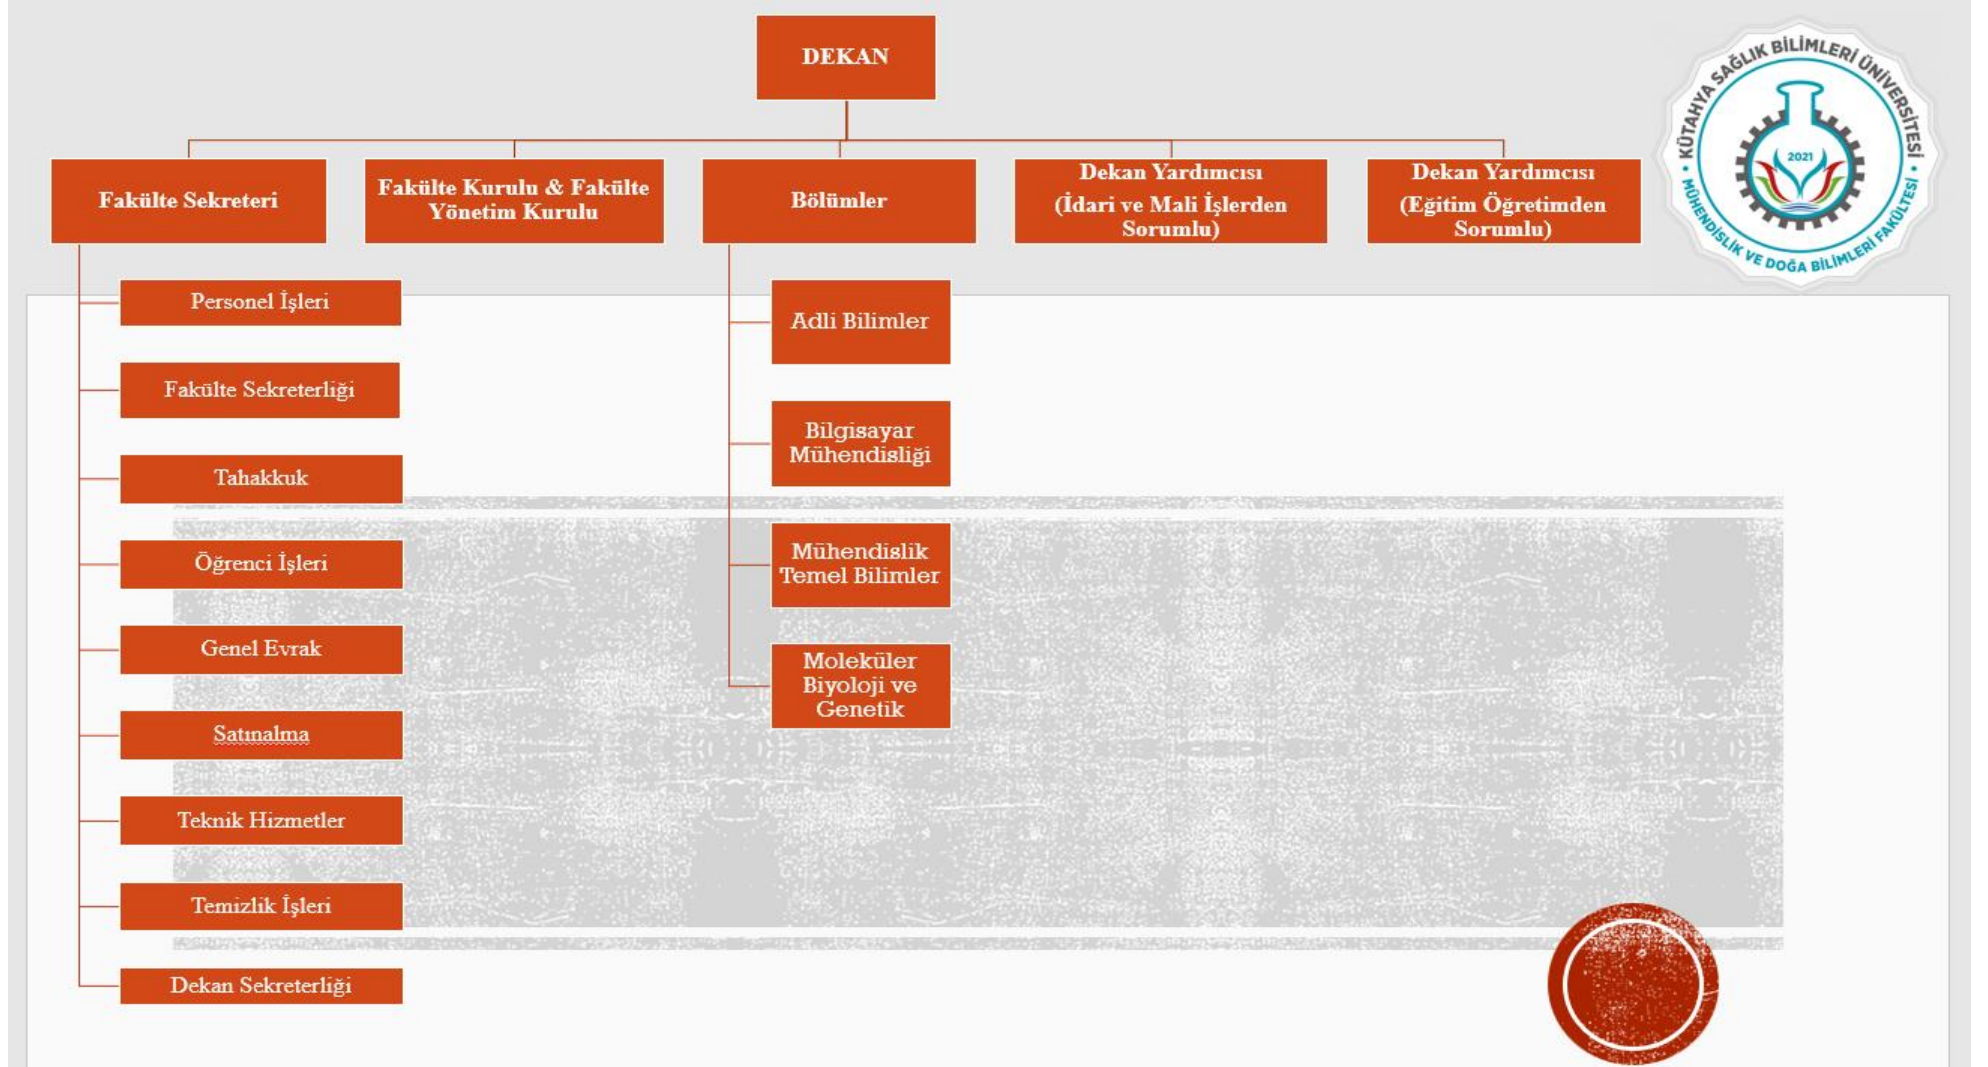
DEKAN

Fakülte Sekreteri

Fakülte Kurulu & Fakülte Yönetim Kurulu

Bölümler

Dekan Yardımcısı (İdari ve Mali İşlerden Sorumlu)

Dekan Yardımcısı (Eğitim Öğretimden Sorumlu)

KÜTAHYA SAĞLIK BİLİMLERİ ÜNİVERSİTESİ
2021
MÜHENDİSLİK VE DOĞA BİLİMLERİ FAKÜLTESİ

Personel İşleri

Fakülte Sekreterliği

Tahakkuk

Öğrenci İşleri

Genel Evrak

Satınalma

Teknik Hizmetler

Temizlik İşleri

Dekan Sekreterliği

Adli Bilimler

Bilgisayar Mühendisliği

Mühendislik Temel Bilimler

Moleküler Biyoloji ve Genetik